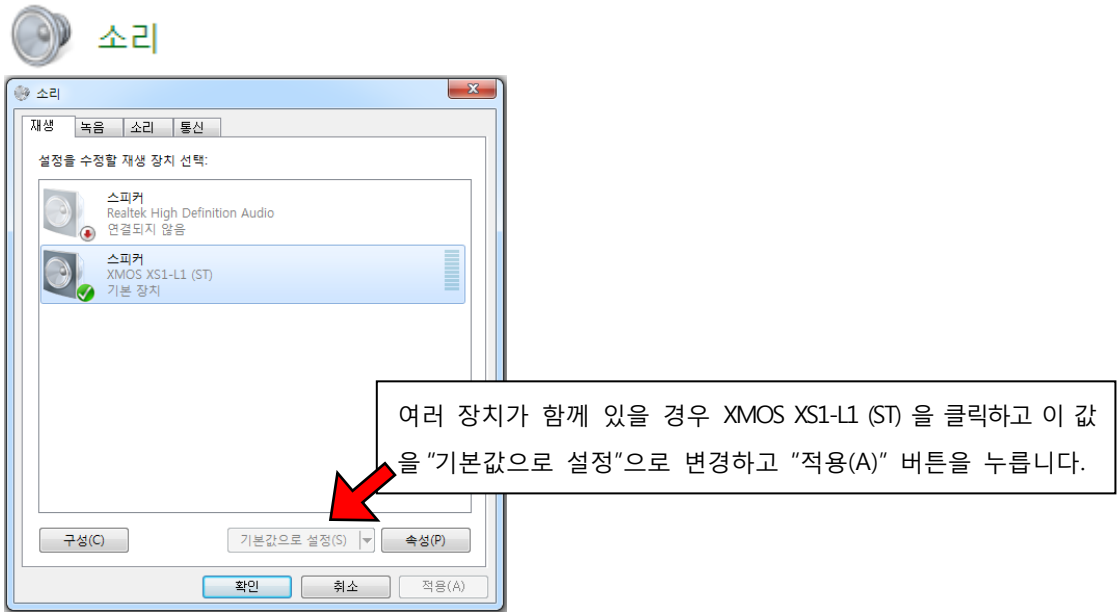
소리

소리

재생 | 녹음 | 소리 | 통신

설정을 수정할 재생 장치 선택:

스피커
Realtek High Definition Audio
연결되지 않음

스피커
XMOS XS1-L1 (ST)
기본 장치

여러 장치가 함께 있을 경우 XMOS XS1-L1 (ST) 을 클릭하고 이 값을 "기본값으로 설정"으로 변경하고 "적용(A)" 버튼을 누릅니다.

구성(C)

기본값으로 설정(S)

속성(P)

확인

취소

적용(A)